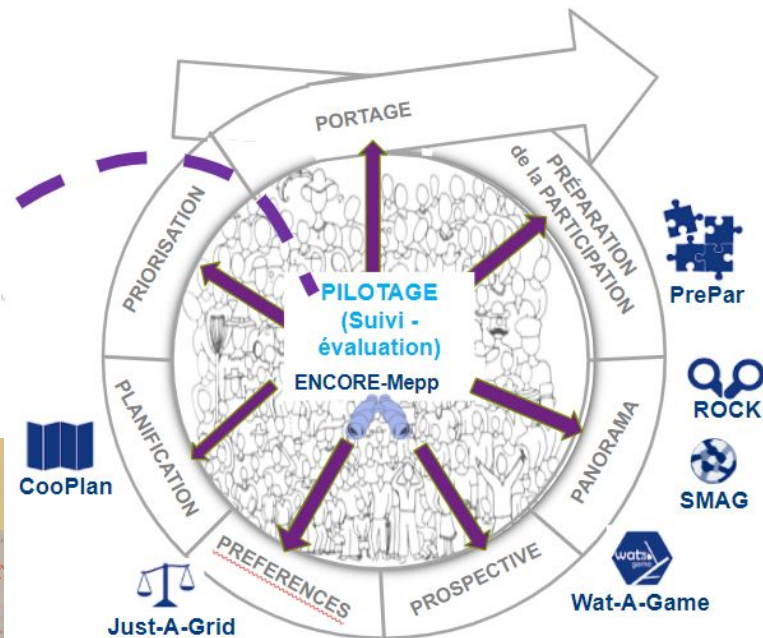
PORTAGE

PRÉPARATION de la PARTICIPATION

PANORAMA

PROSPECTIVE

PREFERENCES

PLANIFICATION

PRIORISATION

PILOTAGE (Suivi - évaluation)

ENCORE-Mepp

PrePar

ROCK

SMAG

wat game

Wat-A-Game

Just-A-Grid

CooPlan